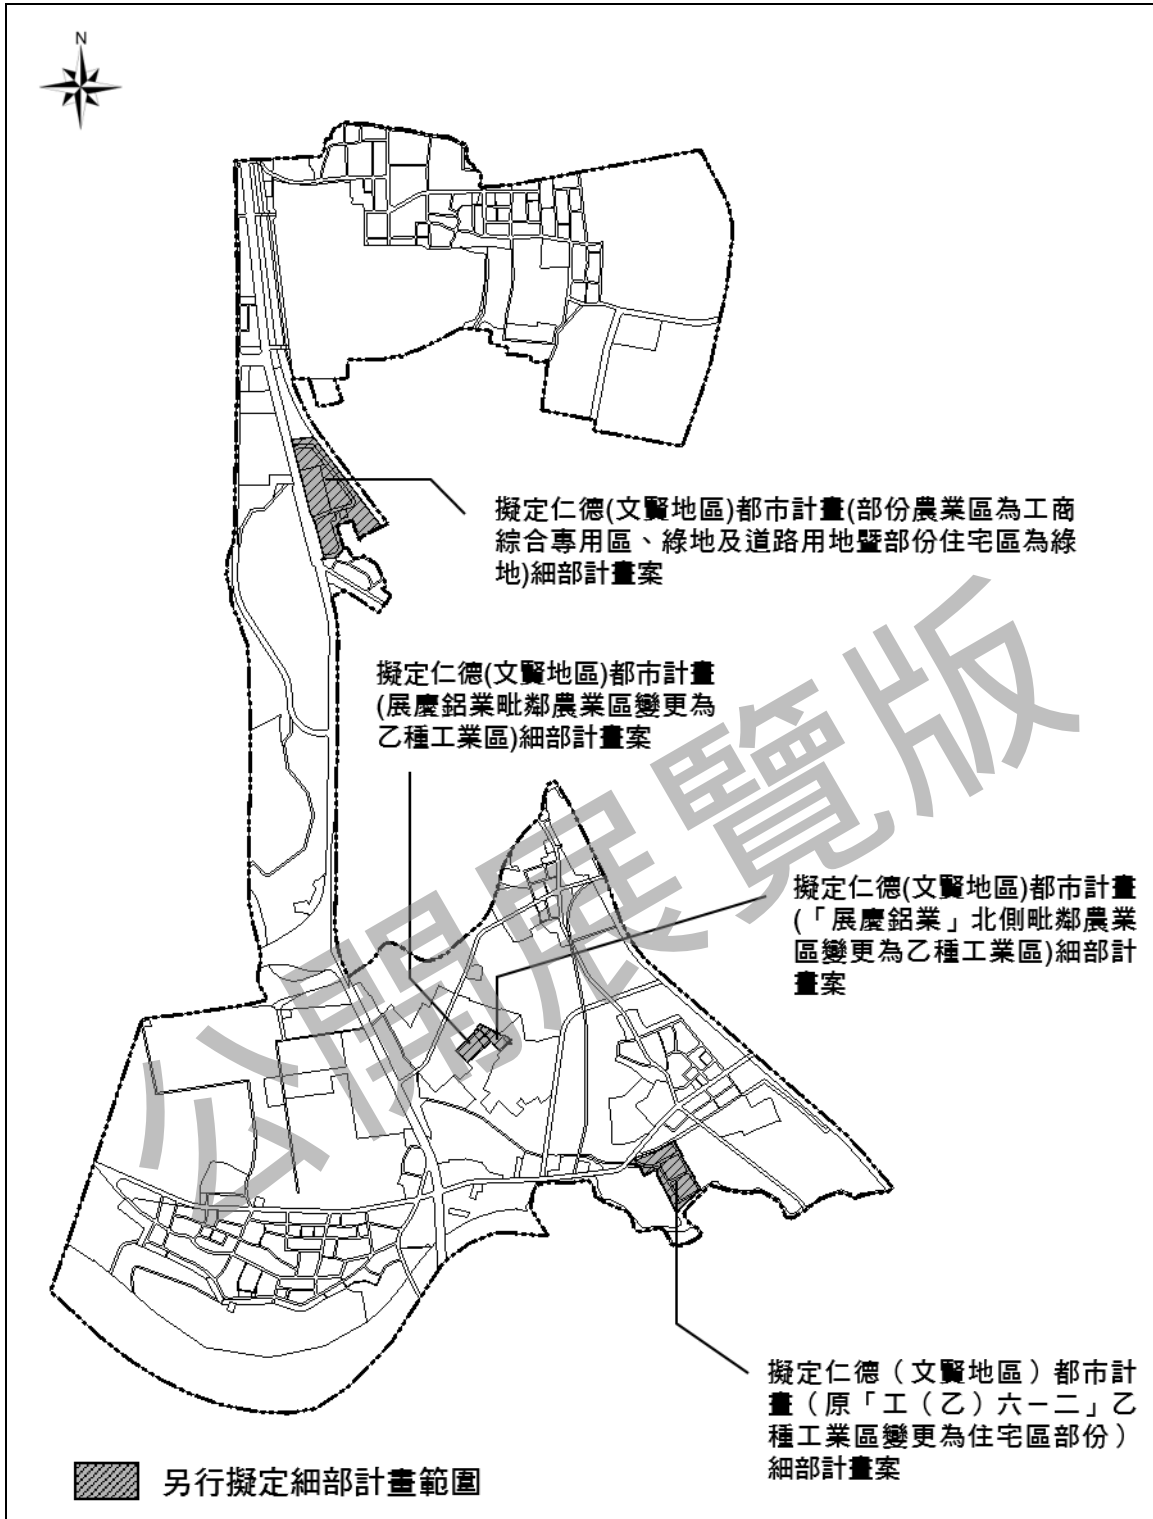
N

擬定仁德(文賢地區)都市計畫(部份農業區為工商綜合專用區、綠地及道路用地暨部份住宅區為綠地)細部計畫案

擬定仁德(文賢地區)都市計畫(展慶鋁業毗鄰農業區變更為乙種工業區)細部計畫案

擬定仁德(文賢地區)都市計畫(「展慶鋁業」北側毗鄰農業區變更為乙種工業區)細部計畫案

擬定仁德（文賢地區）都市計畫（原「工（乙）六－二」乙種工業區變更為住宅區部份）細部計畫案

另行擬定細部計畫範圍

公開展覽版